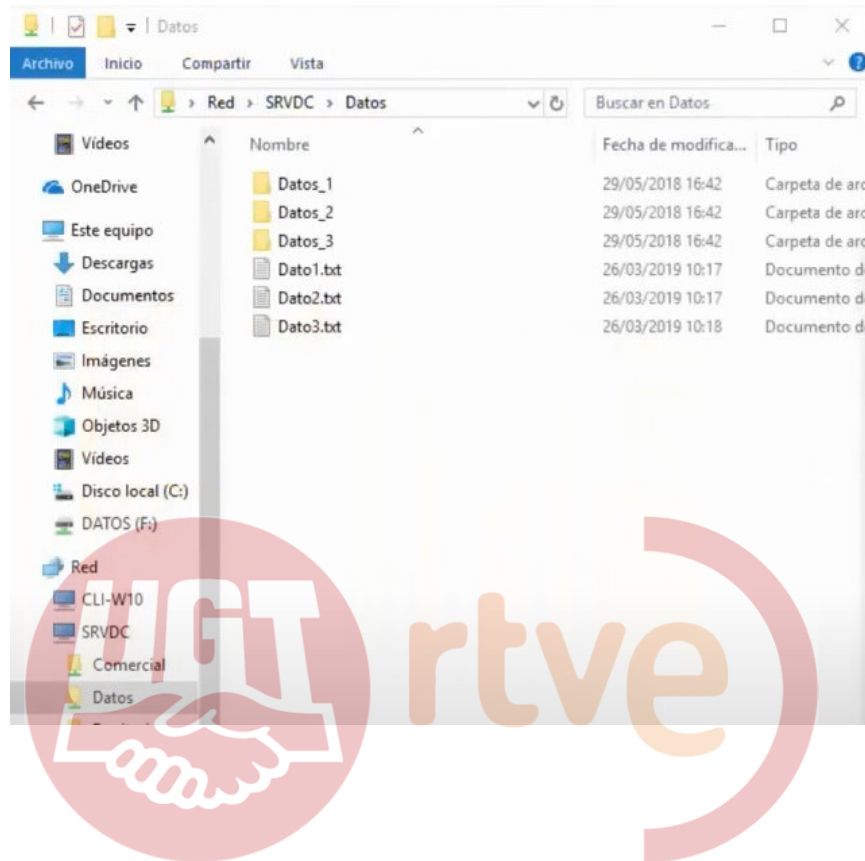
Datos

Archivo Inicio Compartir Vista

Red › SRVDC › Datos

Buscar en Datos

Vídeos
OneDrive
Este equipo
Descargas
Documentos
Escritorio
Imágenes
Música
Objetos 3D
Vídeos
Disco local (C:)
DATOS (F:)
Red
CLI-W10
SRVDC
Comercial
Datos

| Nombre | Fecha de modifica... | Tipo |
|---|---|---|
| Datos_1 | 29/05/2018 16:42 | Carpeta de arc |
| Datos_2 | 29/05/2018 16:42 | Carpeta de arc |
| Datos_3 | 29/05/2018 16:42 | Carpeta de arc |
| Dato1.txt | 26/03/2019 10:17 | Documento d |
| Dato2.txt | 26/03/2019 10:17 | Documento d |
| Dato3.txt | 26/03/2019 10:18 | Documento d |

UGT rtve